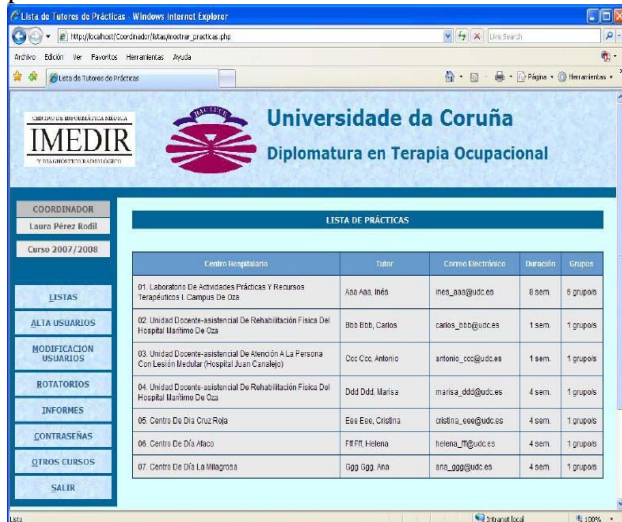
Lista de Tutores de Prácticas - Windows Internet Explorer

http://localhost/Coordinador/listas/mostrar_practicas.php

Live Search

Archivo Edición Ver Favoritos Herramientas Ayuda

Lista de Tutores de Prácticas

Página Herramientas

GRUPO DE INFORMÁTICA MÉDICA
IMEDIR
Y DIAGNÓSTICO RADIOLÓGICO

Universidade da Coruña
Diplomatura en Terapia Ocupacional

COORDINADOR
Laura Pérez Rodil

Curso 2007/2008

LISTAS
ALTA USUARIOS
MODIFICACION USUARIOS
ROTATORIOS
INFORMES
CONTRASEÑAS
OTROS CURSOS
SALIR

LISTA DE PRÁCTICAS

| Centro Hospitalario | Tutor | Correo Electrónico | Duración | Grupos |
|---|---|---|---|---|
| 01. Laboratorio De Actividades Prácticas Y Recursos Terapéuticos I Campus De Oza | Aaa Aaa, Inés | ines_aaa@udc.es | 8 sem. | 6 grupo/s |
| 02. Unidad Docente-asistencial De Rehabilitación Física Del Hospital Marítimo De Oza | Bbb Bbb, Carlos | carlos_bbb@udc.es | 1 sem. | 1 grupo/s |
| 03. Unidad Docente-asistencial De Atención A La Persona Con Lesión Medular (Hospital Juan Canalejo) | Ccc Ccc, Antonio | antonio_ccc@udc.es | 1 sem. | 1 grupo/s |
| 04. Unidad Docente-asistencial De Rehabilitación Física Del Hospital Marítimo De Oza | Ddd Ddd, Marisa | marisa_ddd@udc.es | 4 sem. | 1 grupo/s |
| 05. Centro De Día Cruz Roja | Eee Eee, Cristina | cristina_eee@udc.es | 4 sem. | 1 grupo/s |
| 06. Centro De Día Afaco | Fff Fff, Helena | helena_fff@udc.es | 4 sem. | 1 grupo/s |
| 07. Centro De Día La Milagrosa | Ggg Ggg, Ana | ana_ggg@udc.es | 4 sem. | 1 grupo/s |

Listo
Intranet local
100%